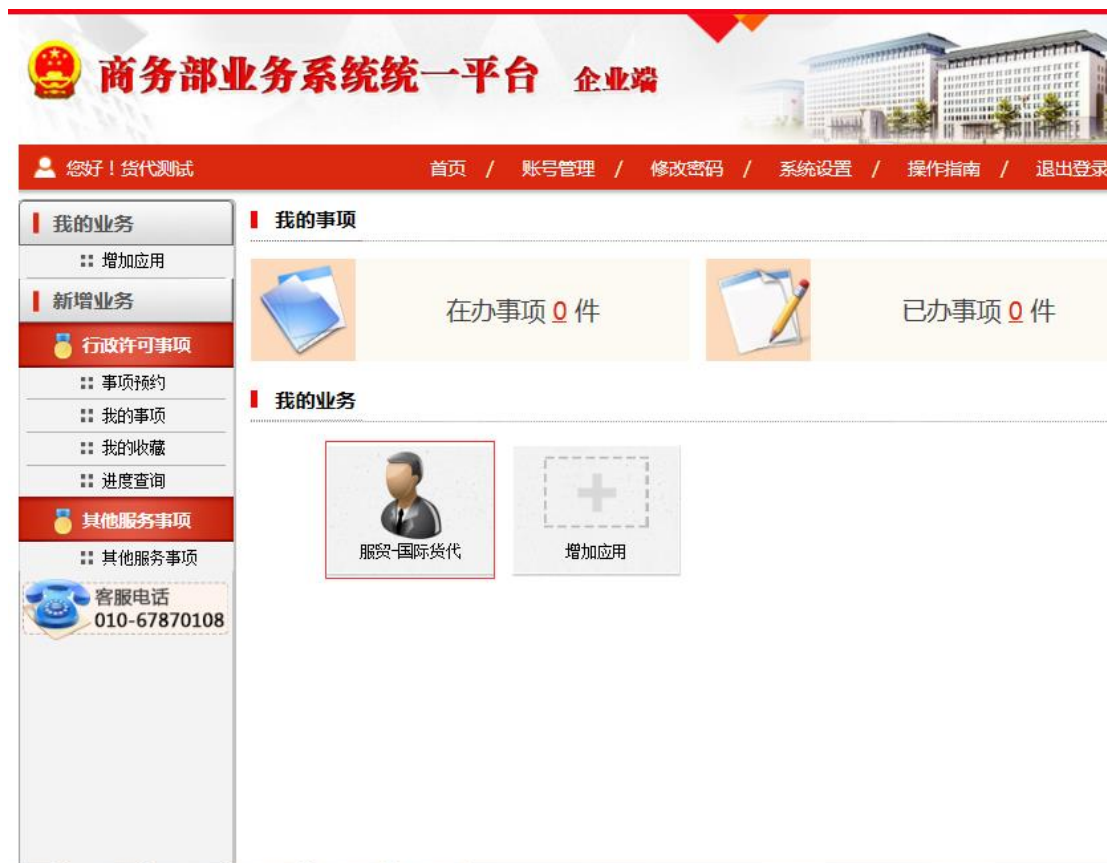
商务部业务系统统一平台 企业端

您好！货代测试

首页 / 账号管理 / 修改密码 / 系统设置 / 操作指南 / 退出登录

我的业务
:: 增加应用
新增业务
行政许可事项
:: 事项预约
:: 我的事项
:: 我的收藏
:: 进度查询
其他服务事项
:: 其他服务事项
客服电话
010-67870108

我的事项

在办事项 0 件

已办事项 0 件

我的业务

服贸-国际货代

增加应用